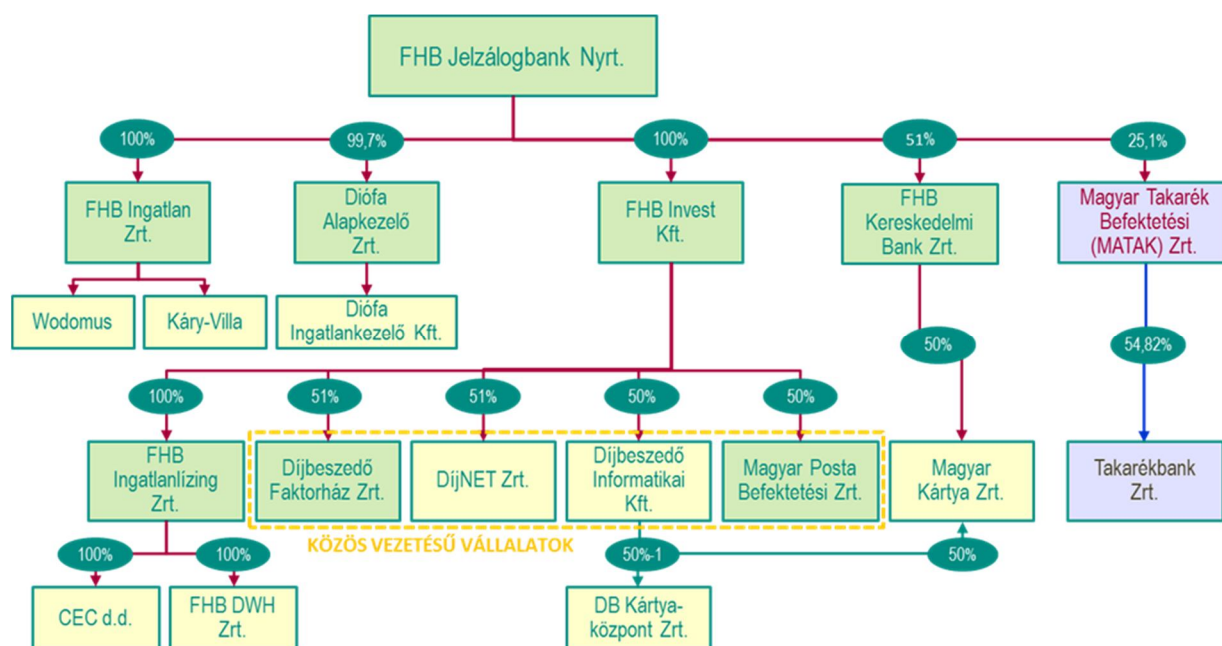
FHB Jelzálogbank Nyrt.

100%

99,7%

100%

51%

25,1%

FHB Ingatlan Zrt.

Diófa Alapkezelő Zrt.

FHB Invest Kft.

FHB Kereskedelmi Bank Zrt.

Magyar Takarék Befektetési (MATAK) Zrt.

Wodomus

Káry-Villa

Diófa Ingatlankezelő Kft.

50%

54,82%

100%

51%

51%

50%

50%

FHB Ingatlanlízing Zrt.

Díjbeszedő Faktorház Zrt.

DíjNET Zrt.

Díjbeszedő Informatikai Kft.

Magyar Posta Befektetési Zrt.

Magyar Kártya Zrt.

Takarékbank Zrt.

KÖZÖS VEZETÉSŰ VÁLLALATOK

100%

100%

50%-1

50%

CEC d.d.

FHB DWH Zrt.

DB Kártya-központ Zrt.